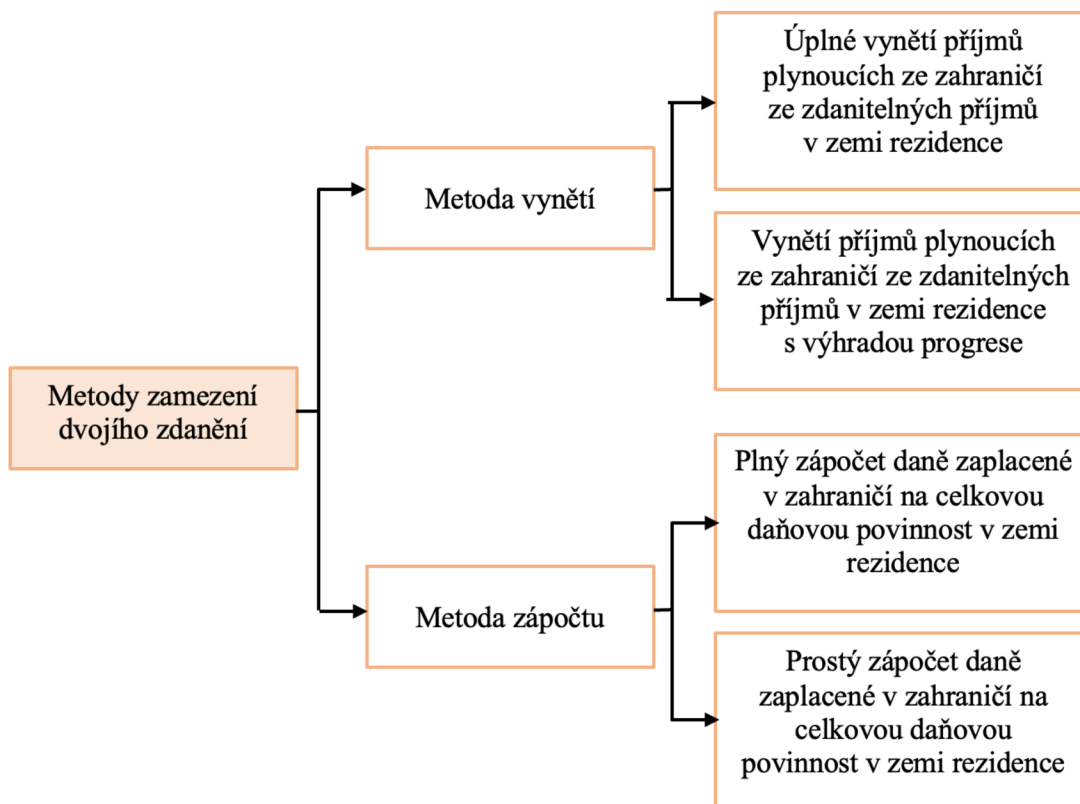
Metody zamezení dvojího zdanění

Metoda vynětí

Úplné vynětí příjmů plynoucích ze zahraničí ze zdanitelných příjmů v zemi rezidence

Vynětí příjmů plynoucích ze zahraničí ze zdanitelných příjmů v zemi rezidence s výhradou progrese

Metoda zápočtu

Plný zápočet daně zaplacené v zahraničí na celkovou daňovou povinnost v zemi rezidence

Prostý zápočet daně zaplacené v zahraničí na celkovou daňovou povinnost v zemi rezidence